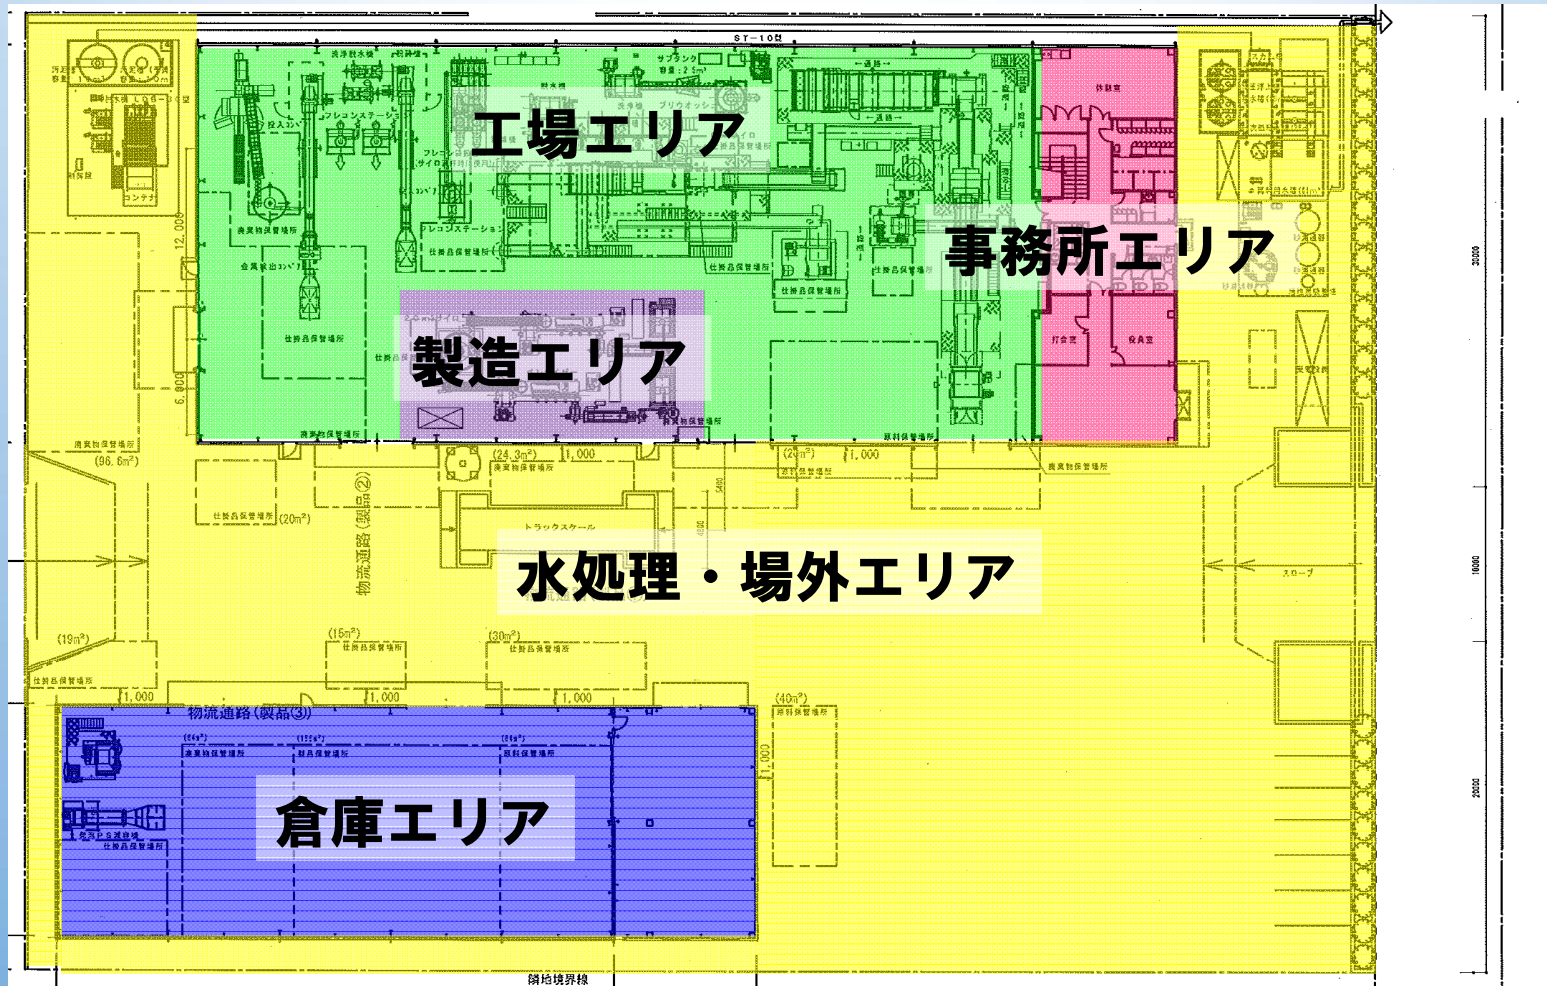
工場エリア

事務所エリア

製造エリア

水処理・場外エリア

倉庫エリア

ST-10型

物流通路(製品②)

物流通路(製品③)

(96.6m²)

(24.3m²)

(20m²)

(19m²)

(15m²)

(30m²)

(40m²)

1,000

1,000

1,000

1,000

1,000

1,000

12,000

6,000

仕掛品保管場所

仕掛品保管場所

仕掛品保管場所

廃棄物保管場所

原料保管場所

トラックスケール

スロープ

隣地境界線